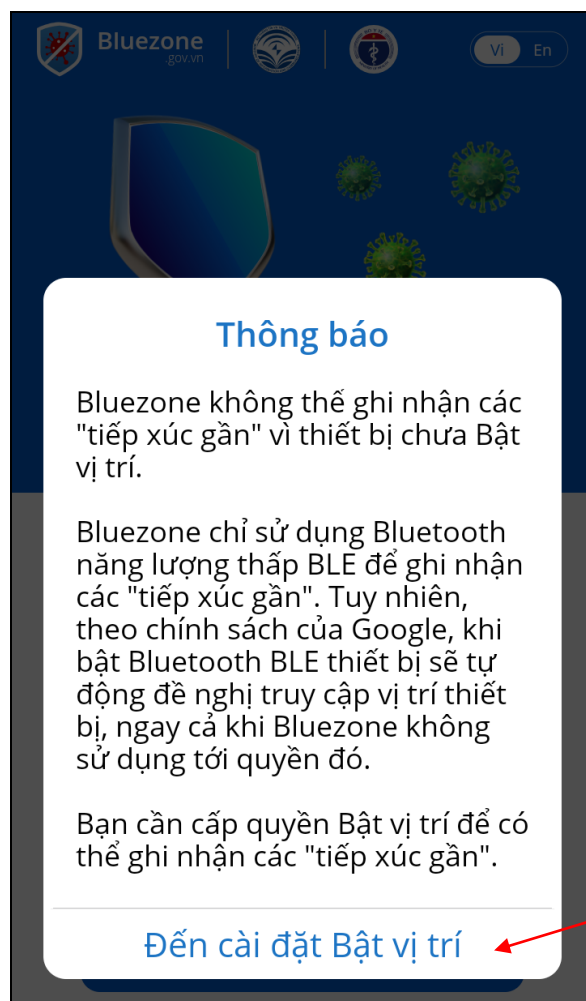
Bluezone
.gov.vn

Vi En

Thông báo

Bluezone không thể ghi nhận các "tiếp xúc gần" vì thiết bị chưa Bật vị trí.

Bluezone chỉ sử dụng Bluetooth năng lượng thấp BLE để ghi nhận các "tiếp xúc gần". Tuy nhiên, theo chính sách của Google, khi bật Bluetooth BLE thiết bị sẽ tự động đề nghị truy cập vị trí thiết bị, ngay cả khi Bluezone không sử dụng tới quyền đó.

Bạn cần cấp quyền Bật vị trí để có thể ghi nhận các "tiếp xúc gần".

Đến cài đặt Bật vị trí